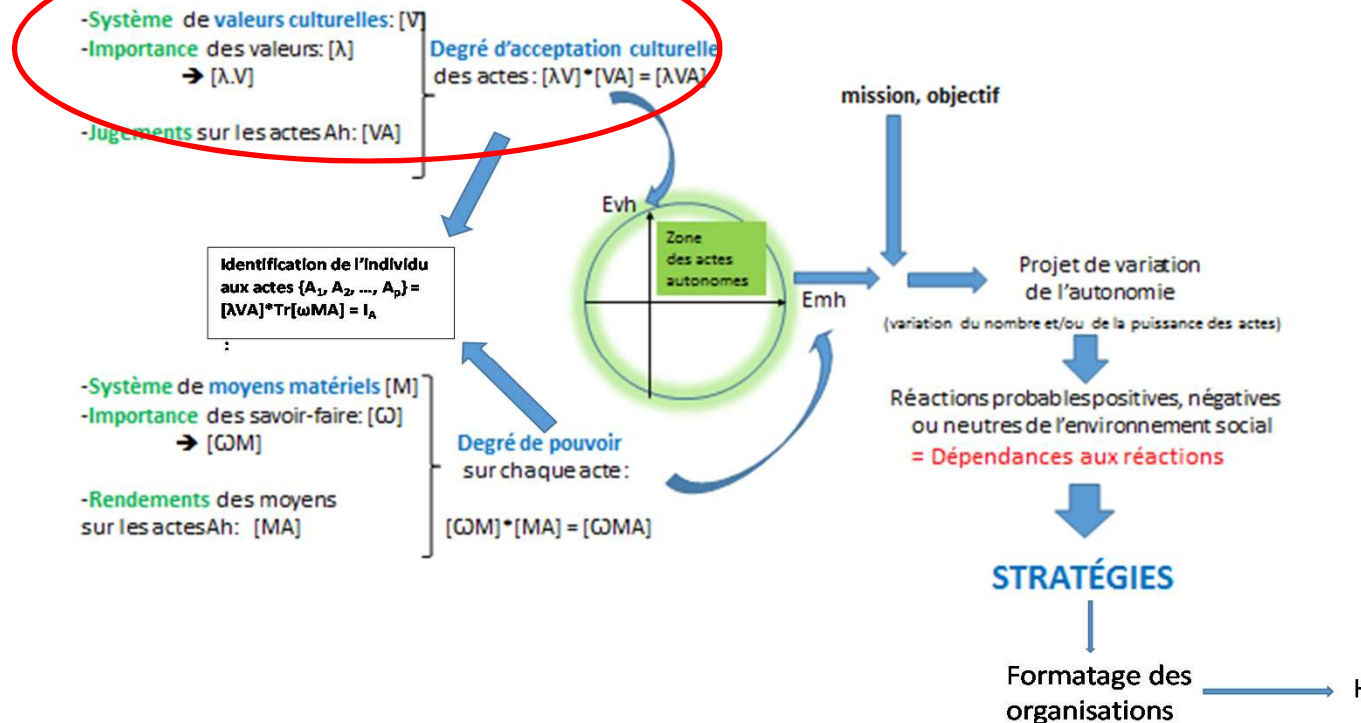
-Système de valeurs culturelles: [V]
-Importance des valeurs: [λ]
→ [λ.V]

Degré d'acceptation culturelle des actes : [λV]*[VA] = [λVA]

-Jugements sur les actes Ah: [VA]

mission, objectif

Evh

Zone des actes autonomes

Emh

Identification de l'individu aux actes {$A_1$, $A_2$, ..., $A_p$} = [λVA]*Tr[ωMA] = $I_A$
:

Projet de variation de l'autonomie
(variation du nombre et/ou de la puissance des actes)

Réactions probables positives, négatives ou neutres de l'environnement social
= Dépendances aux réactions

-Système de moyens matériels [M]
-Importance des savoir-faire: [ω]
→ [ωM]

Degré de pouvoir sur chaque acte :

-Rendements des moyens sur les actes Ah: [MA]

[ωM]*[MA] = [ωMA]

STRATÉGIES

Formatage des organisations

H